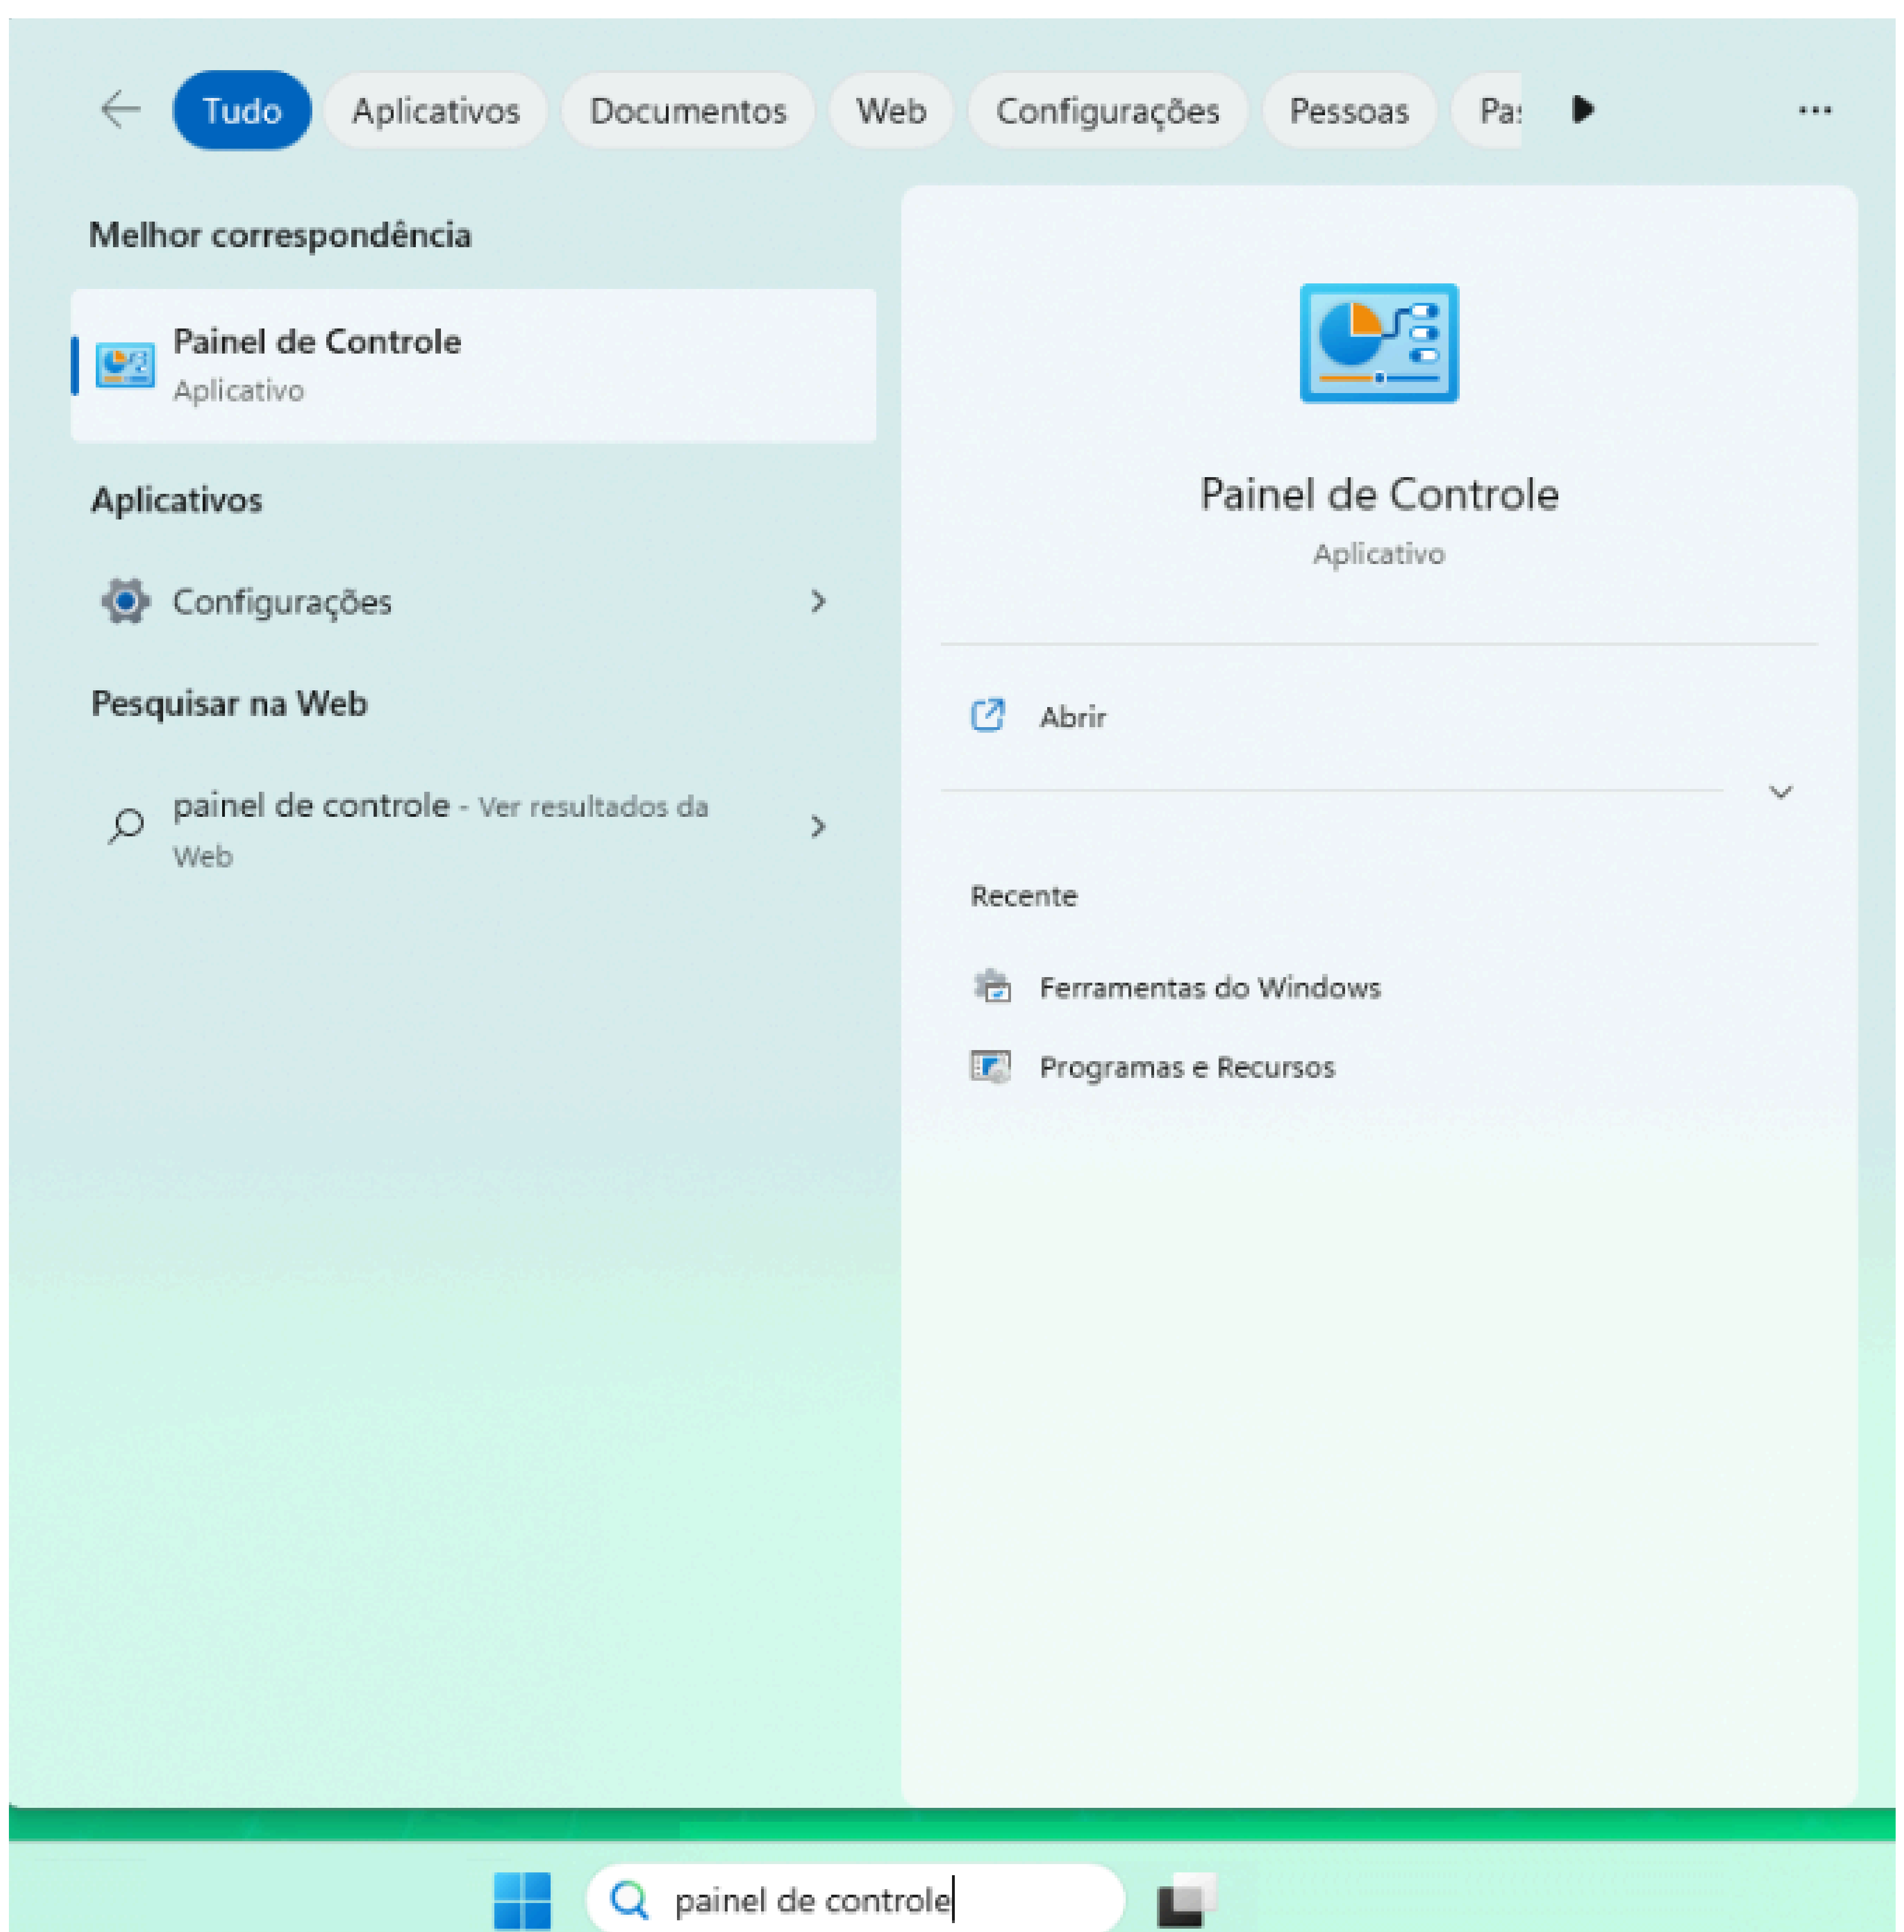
Tudo Aplicativos Documentos Web Configurações Pessoas Pa:

Melhor correspondência

Painel de Controle
Aplicativo

Aplicativos

Configurações

Pesquisar na Web

painel de controle - Ver resultados da Web

Painel de Controle
Aplicativo

Abrir

Recente

Ferramentas do Windows

Programas e Recursos

painel de controle